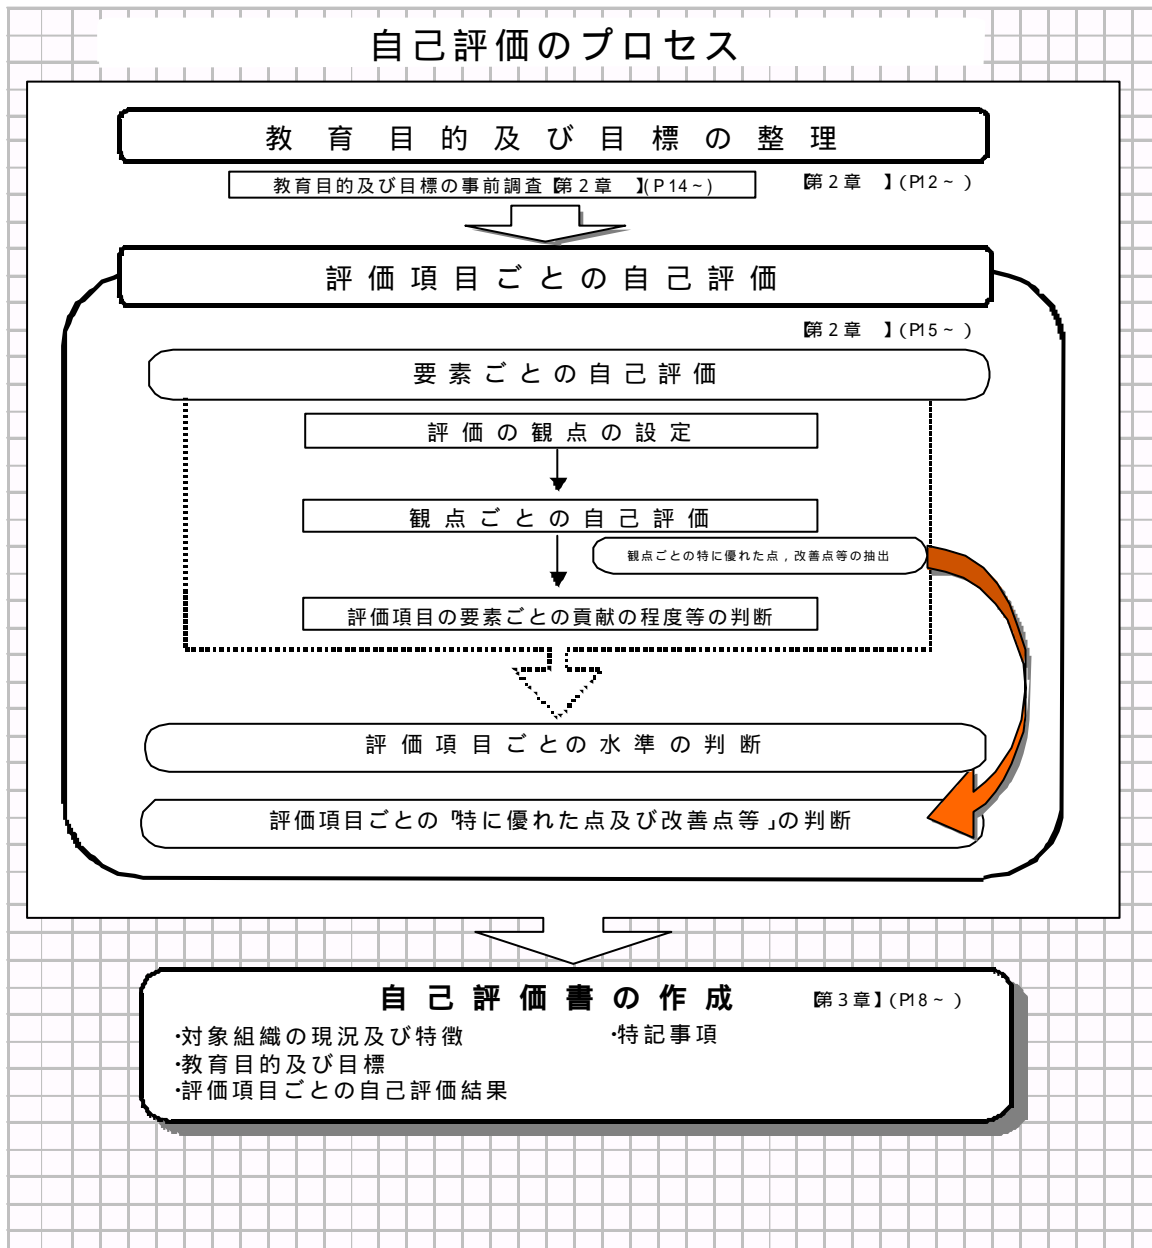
自己評価のプロセス

教育目的及び目標の整理

教育目的及び目標の事前調査【第２章　】(P14~)

【第２章　】(P12~)

評価項目ごとの自己評価

【第２章　】(P15~)

要素ごとの自己評価

評価の観点の設定

観点ごとの自己評価

観点ごとの特に優れた点，改善点等の抽出

評価項目の要素ごとの貢献の程度等の判断

評価項目ごとの水準の判断

評価項目ごとの「特に優れた点及び改善点等」の判断

自己評価書の作成

【第３章】(P18~)

・対象組織の現況及び特徴
・教育目的及び目標
・評価項目ごとの自己評価結果

・特記事項